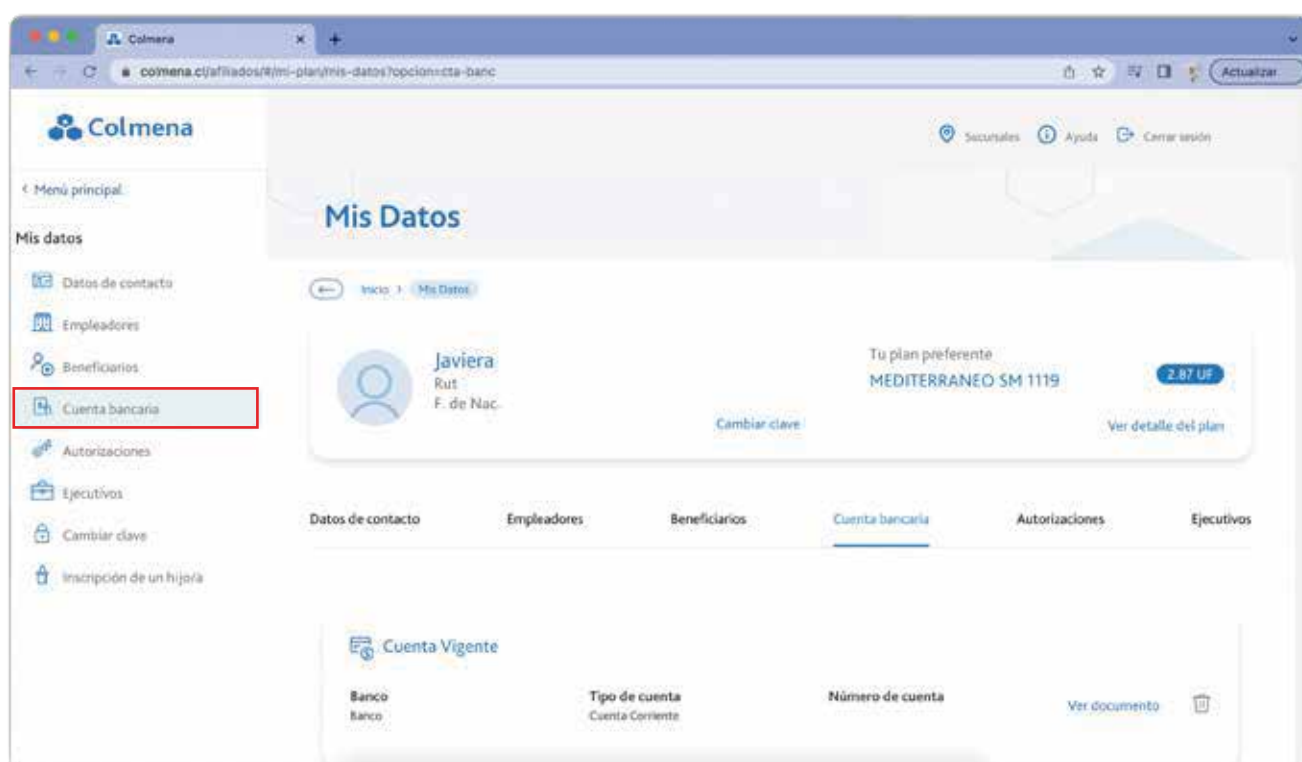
Colmena
colmena.cl/afiliados/#/mi-plan/mis-datos?opcion=cta-banc
Actualizar

Colmena

Sucursales Ayuda Cerrar sesión

‹ Menú principal

Mis datos

Datos de contacto
Empleadores
Beneficiarios
Cuenta bancaria
Autorizaciones
Ejecutivos
Cambiar clave
Inscripción de un hijo/a

Mis Datos

Inicio › Mis Datos

Javiera
Rut
F. de Nac.

Cambiar clave

Tu plan preferente
MEDITERRANEO SM 1119
2.87 UF
Ver detalle del plan

Datos de contacto
Empleadores
Beneficiarios
Cuenta bancaria
Autorizaciones
Ejecutivos

Cuenta Vigente

Banco
Banco

Tipo de cuenta
Cuenta Corriente

Número de cuenta

Ver documento